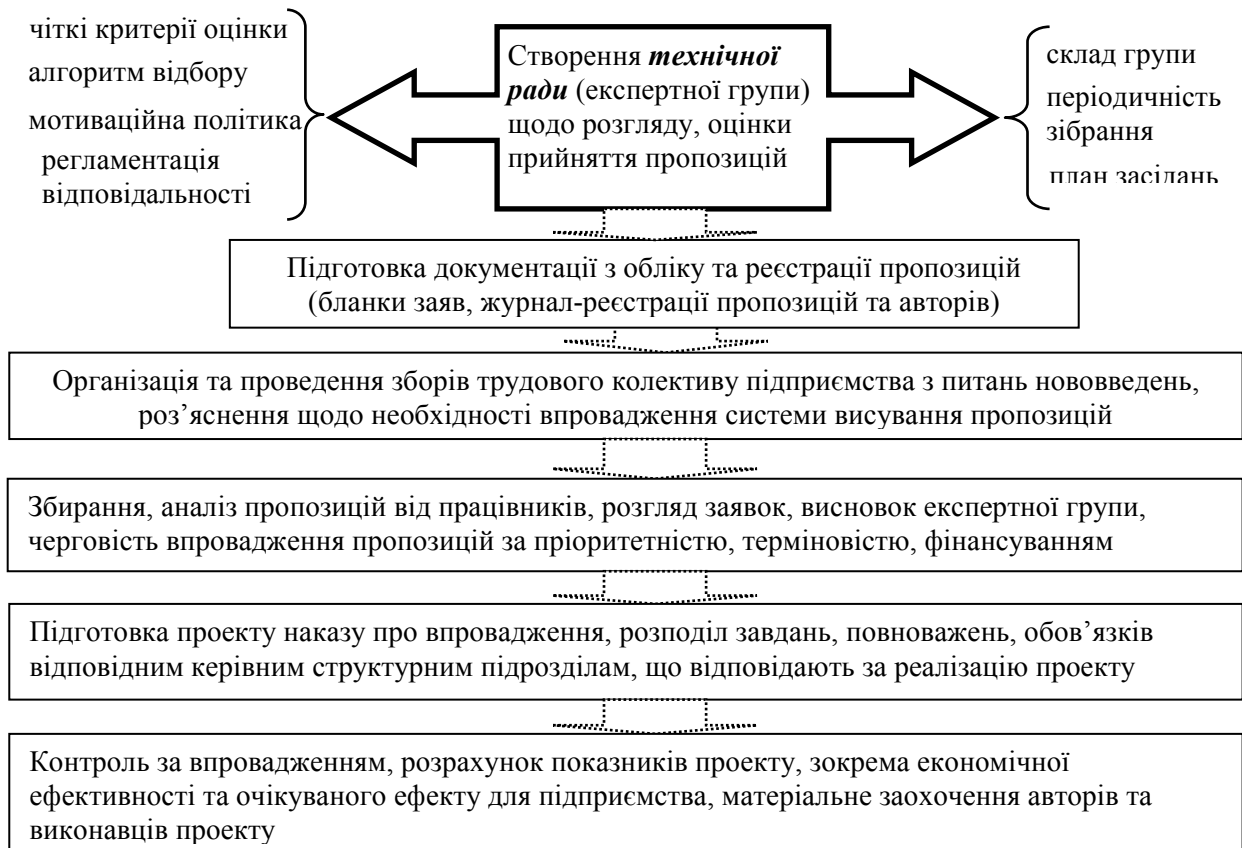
чіткі критерії оцінки
алгоритм відбору
мотиваційна політика
регламентація відповідальності

Створення ***технічної ради*** (експертної групи) щодо розгляду, оцінки прийняття пропозицій

склад групи
періодичність зібрання
план засідань

Підготовка документації з обліку та реєстрації пропозицій (бланки заяв, журнал-реєстрації пропозицій та авторів)

Організація та проведення зборів трудового колективу підприємства з питань нововведень, роз'яснення щодо необхідності впровадження системи висування пропозицій

Збирання, аналіз пропозицій від працівників, розгляд заявок, висновок експертної групи, черговість впровадження пропозицій за пріоритетністю, терміновістю, фінансуванням

Підготовка проекту наказу про впровадження, розподіл завдань, повноважень, обов'язків відповідним керівним структурним підрозділам, що відповідають за реалізацію проекту

Контроль за впровадженням, розрахунок показників проекту, зокрема економічної ефективності та очікуваного ефекту для підприємства, матеріальне заохочення авторів та виконавців проекту